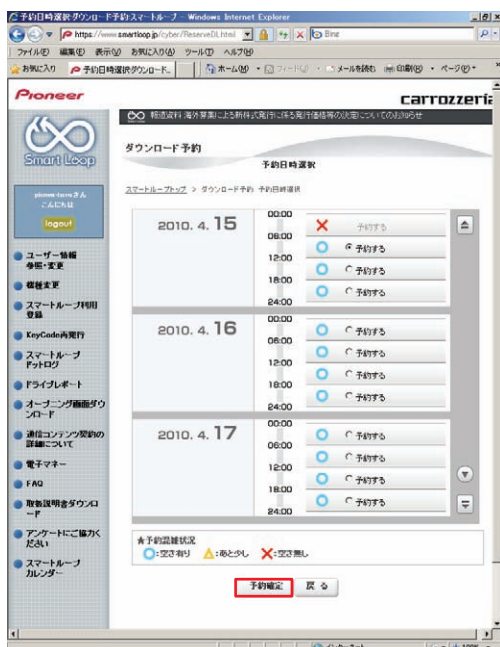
予約日時選択ダウンロード予約スマートループ - Windows Internet Explorer

https://www.smartloop.jp/cyber/ReserveDL.html

Bing

ファイル(F) 編集(E) 表示(V) お気に入り(A) ツール(T) ヘルプ(H)

お気に入り 予約日時選択ダウンロード... ホーム(M) フィード(J) メールを読む 印刷(R) ページ(P)

Pioneer

carrozzeria

報道資料 海外募集による新株式発行に係る発行価格等の決定についてのお知らせ

Smart Loop

pioneer-taroさん こんにちは

logout

ユーザー情報参照・変更

機種変更

スマートループ利用登録

KeyCode再発行

スマートループドットログ

ドライブレポート

オープニング画面ダウンロード

通信コンテンツ契約の詳細について

電子マネー

FAQ

取扱説明書ダウンロード

アンケートにご協力ください

スマートループカレンダー

ダウンロード予約

予約日時選択

スマートループトップ > ダウンロード予約 予約日時選択

2010. 4. 15

00:00
06:00
12:00
18:00
24:00

予約する
予約する
予約する
予約する

2010. 4. 16

00:00
06:00
12:00
18:00
24:00

予約する
予約する
予約する
予約する

2010. 4. 17

00:00
06:00
12:00
18:00
24:00

予約する
予約する
予約する
予約する

★予約混雑状況
:空き有り :あと少し :空き無し

予約確定 戻る